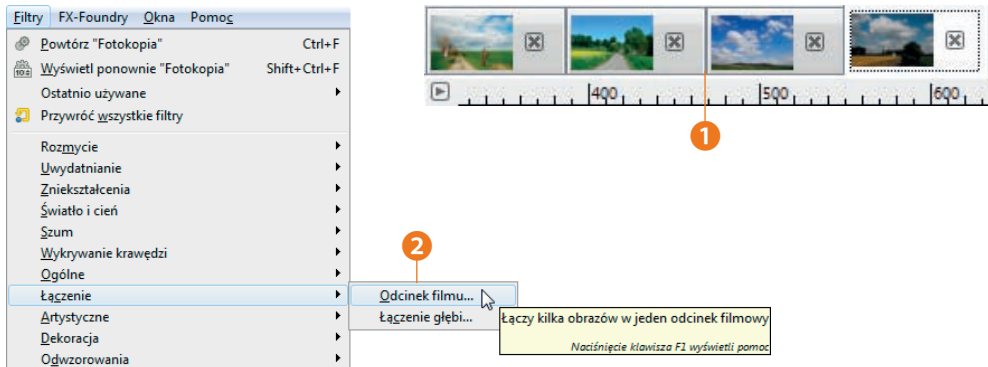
Filtry FX-Foundry Okna Pomoc

Powtórz "Fotokopia" Ctrl+F
Wyświetl ponownie "Fotokopia" Shift+Ctrl+F
Ostatnio używane
Przywróć wszystkie filtry

Rozmycie
Uwydatnianie
Zniekształcenia
Światło i cień
Szum
Wykrywanie krawędzi
Ogólne
Łączenie
Artystyczne
Dekoracja
Odwzorowania

Odcinek filmu...
Łączenie głębi...

Łączy kilka obrazów w jeden odcinek filmowy
Naciśnięcie klawisza F1 wyświetli pomoc

2

400 500 600

1